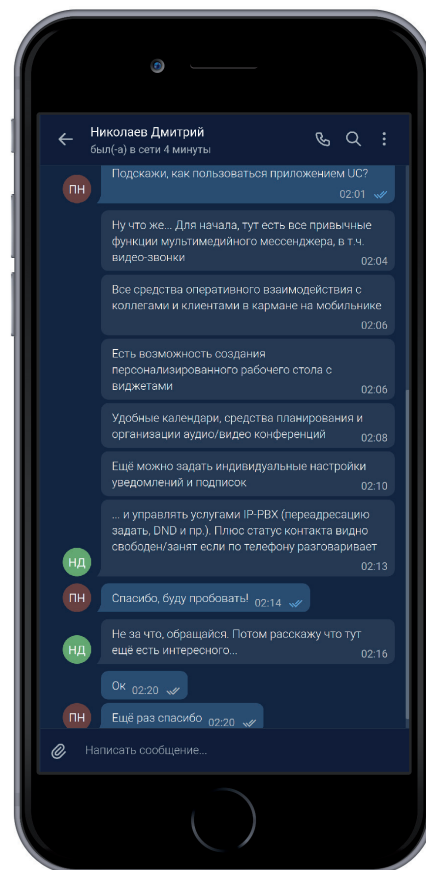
Николаев Дмитрий
был(-а) в сети 4 минуты

ПН
Подскажи, как пользоваться приложением UC? 02:01

Ну что же... Для начала, тут есть все привычные функции мультимедийного мессенджера, в т.ч. видео-звонки 02:04

Все средства оперативного взаимодействия с коллегами и клиентами в кармане на мобильнике 02:06

Есть возможность создания персонализированного рабочего стола с виджетами 02:06

Удобные календари, средства планирования и организации аудио/видео конференций 02:08

Ещё можно задать индивидуальные настройки уведомлений и подписок 02:10

... и управлять услугами IP-PBX (переадресацию задать, DND и пр.). Плюс статус контакта видно свободен/занят если по телефону разговаривает 02:13

НД

ПН
Спасибо, буду пробовать! 02:14

НД
Не за что, обращайся. Потом расскажу что тут ещё есть интересного... 02:16

Ок 02:20

ПН
Ещё раз спасибо 02:20

Написать сообщение...